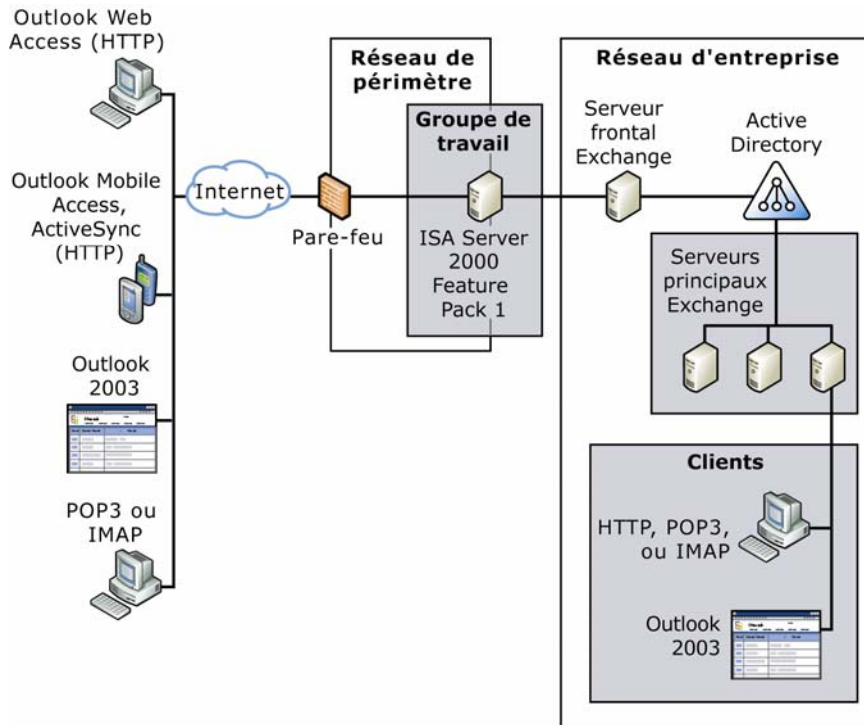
Outlook Web Access (HTTP)

Outlook Mobile Access, ActiveSync (HTTP)

Outlook 2003

POP3 ou IMAP

Internet

Pare-feu

Réseau de périmètre

Groupe de travail

ISA Server 2000 Feature Pack 1

Réseau d'entreprise

Serveur frontal Exchange

Active Directory

Serveurs principaux Exchange

Clients

HTTP, POP3, ou IMAP

Outlook 2003